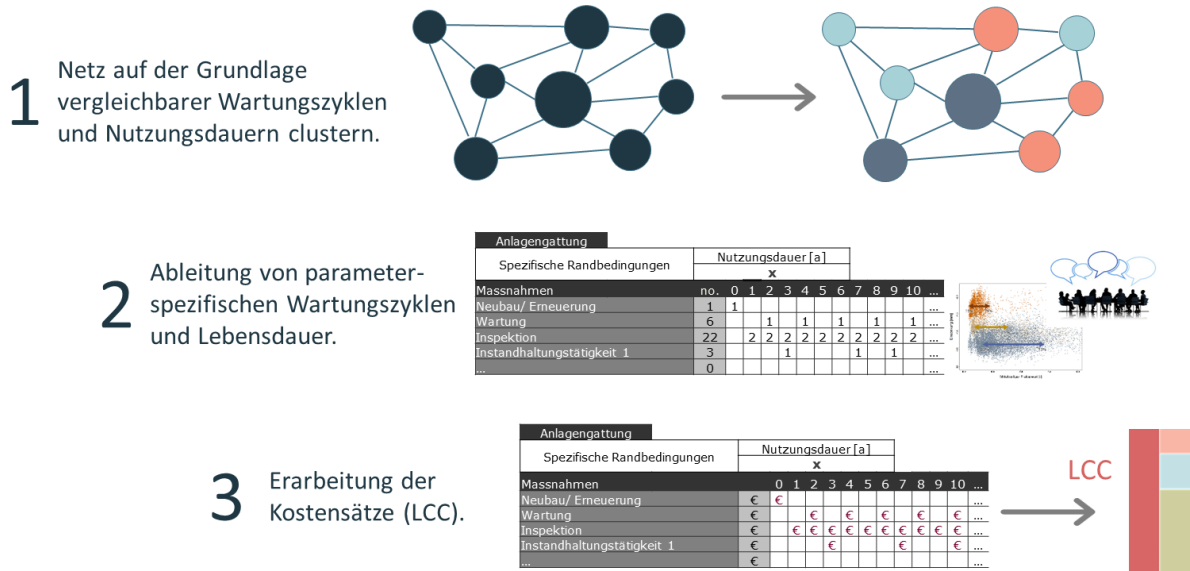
1 Netz auf der Grundlage vergleichbarer Wartungszyklen und Nutzungsdauern clustern.

2 Ableitung von parameterspezifischen Wartungszyklen und Lebensdauer.

Anlagengattung

| Spezifische Randbedingungen | | Nutzungsdauer [a] | | | | | | | | | | | |
|---|---|---|---|---|---|---|---|---|---|---|---|---|---|
| | | x | | | | | | | | | | | |
| Massnahmen | no. | 0 | 1 | 2 | 3 | 4 | 5 | 6 | 7 | 8 | 9 | 10 | ... |
| Neubau/ Erneuerung | 1 | 1 | | | | | | | | | | | |
| Wartung | 6 | | | 1 | | 1 | | 1 | | 1 | | 1 | ... |
| Inspektion | 22 | | 2 | 2 | 2 | 2 | 2 | 2 | 2 | 2 | 2 | 2 | ... |
| Instandhaltungstätigkeit 1 | 3 | | | | 1 | | | | 1 | | 1 | | ... |
| ... | 0 | | | | | | | | | | | | ... |

3 Erarbeitung der Kostensätze (LCC).

Anlagengattung

| Spezifische Randbedingungen | | Nutzungsdauer [a] | | | | | | | | | | | |
|---|---|---|---|---|---|---|---|---|---|---|---|---|---|
| | | x | | | | | | | | | | | |
| Massnahmen | | 0 | 1 | 2 | 3 | 4 | 5 | 6 | 7 | 8 | 9 | 10 | ... |
| Neubau/ Erneuerung | € | € | | | | | | | | | | | ... |
| Wartung | € | | | € | | € | | € | | € | | € | ... |
| Inspektion | € | | € | € | € | € | € | € | € | € | € | € | ... |
| Instandhaltungstätigkeit 1 | € | | | | € | | | | € | | | € | ... |
| ... | € | | | | | | | | | | | | ... |

LCC